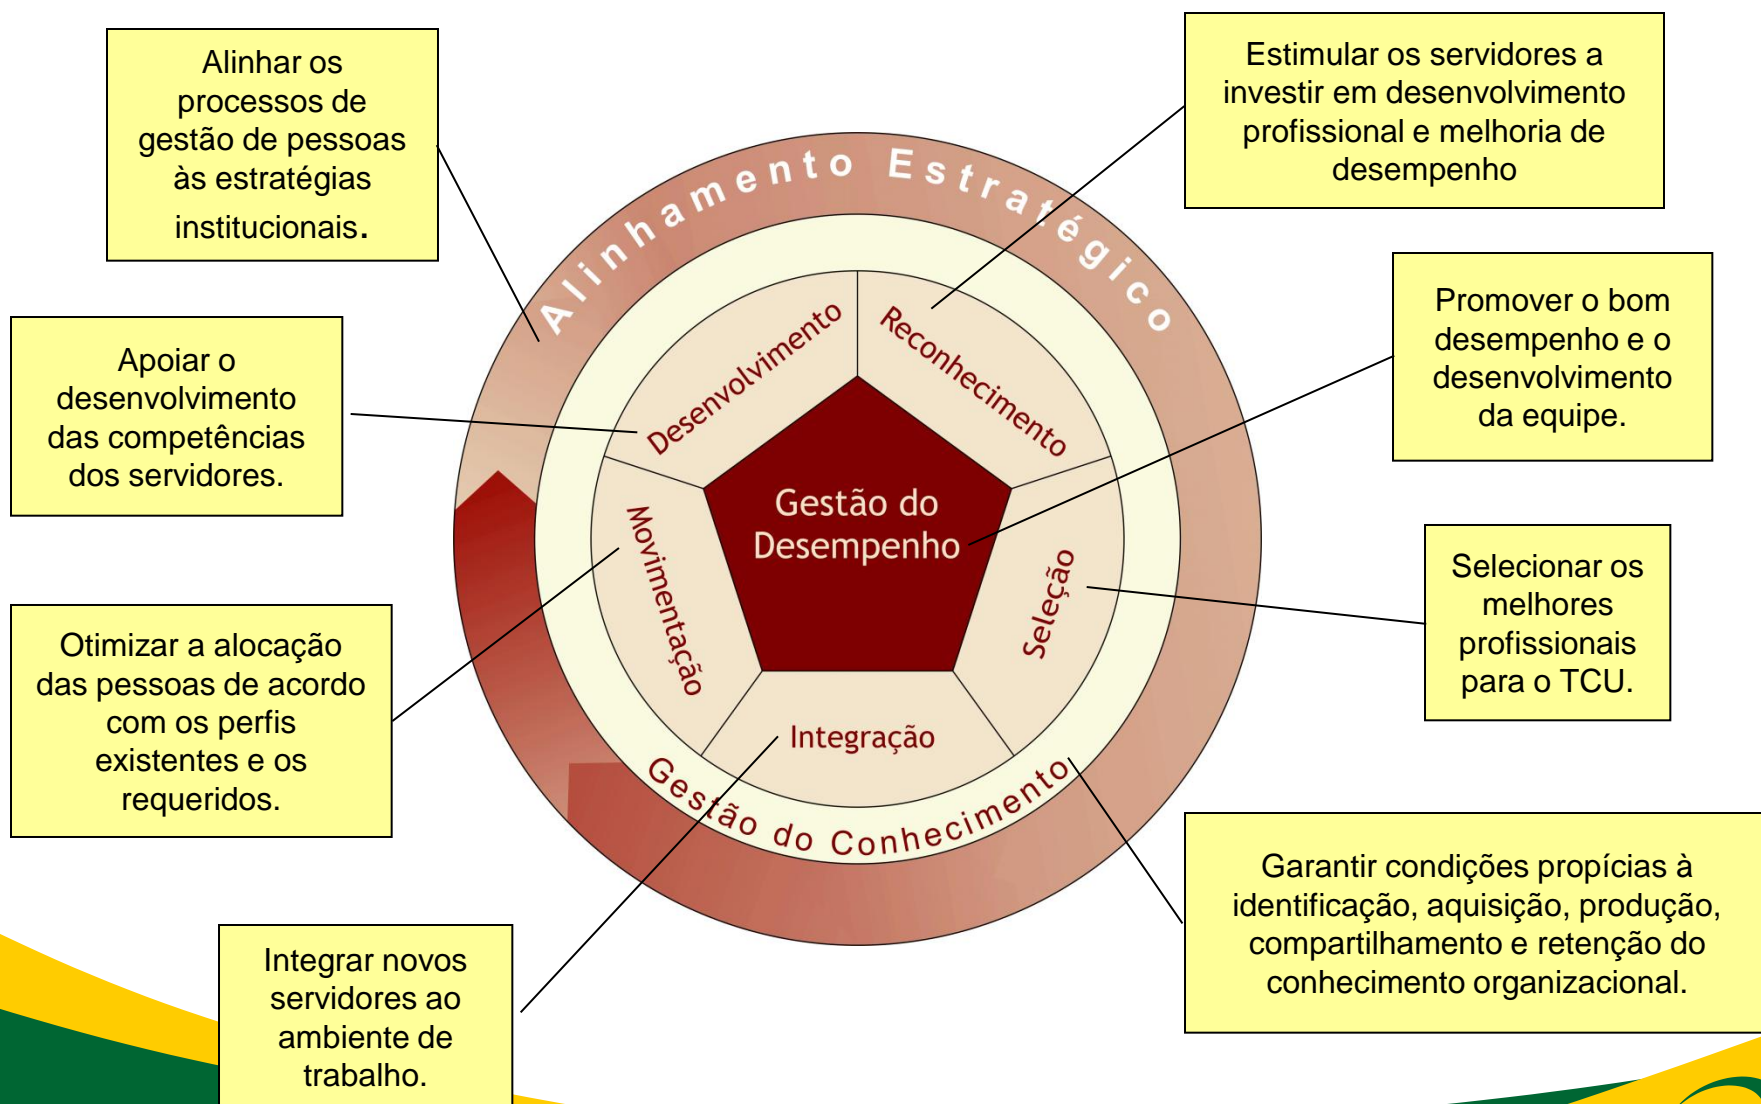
Alinhar os processos de gestão de pessoas às estratégias institucionais.

Estimular os servidores a investir em desenvolvimento profissional e melhoria de desempenho

Alinhamento Estratégico

Promover o bom desempenho e o desenvolvimento da equipe.

Apoiar o desenvolvimento das competências dos servidores.

Desenvolvimento

Reconhecimento

Gestão do Desempenho

Movimentação

Seleção

Integração

Selecionar os melhores profissionais para o TCU.

Otimizar a alocação das pessoas de acordo com os perfis existentes e os requeridos.

Gestão do Conhecimento

Garantir condições propícias à identificação, aquisição, produção, compartilhamento e retenção do conhecimento organizacional.

Integrar novos servidores ao ambiente de trabalho.